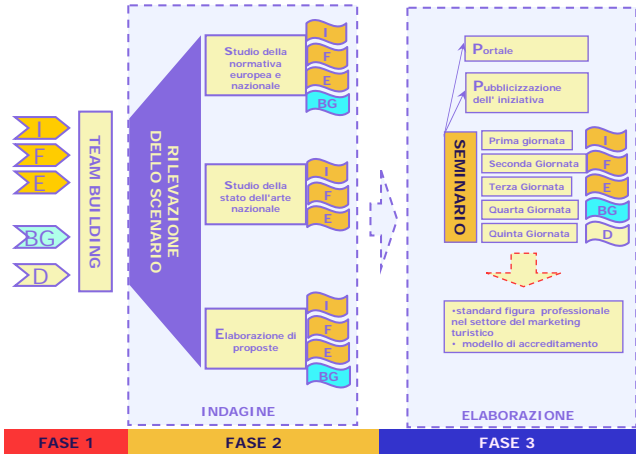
I
F
E
BG
D

TEAM BUILDING

RILEVAZIONE DELLO SCENARIO

Studio della normativa europea e nazionale
I
F
E
BG

Studio dello stato dell'arte nazionale
I
F
E

Elaborazione di proposte
I
F
E
BG

INDAGINE

Portale

Pubblicizzazione dell' iniziativa

SEMINARIO

Prima giornata
Seconda Giornata
Terza Giornata
Quarta Giornata
Quinta Giornata

I
F
E
BG
D

•standard figura professionale nel settore del marketing turistico
• modello di accreditamento

ELABORAZIONE

FASE 1
FASE 2
FASE 3